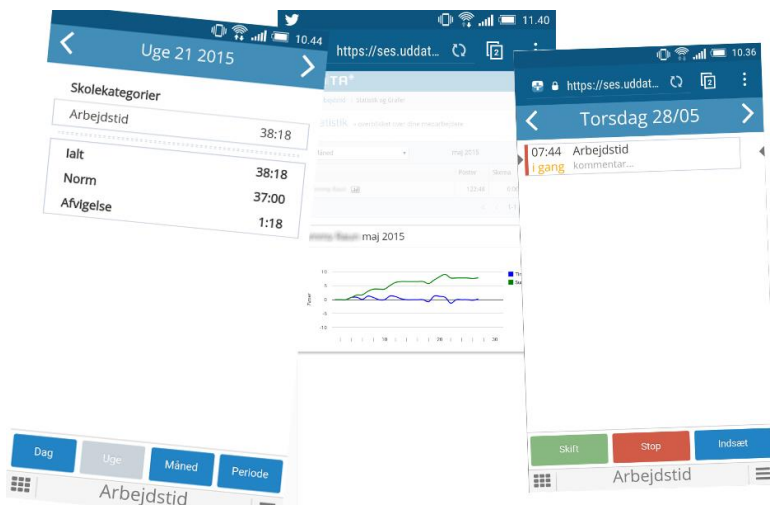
10.44

Uge 21 2015

Skolekategorier

Arbejdstid

38:18

Ialt 38:18

Norm 37:00

Afvigelse 1:18

Dag

Uge

Måned

Periode

Arbejdstid

11.40

https://ses.uddat...

2

TA*

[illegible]

maj 2015

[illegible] maj 2015

10

5

0

-5

-10

10

20

30

10.36

https://ses.uddat...

2

Torsdag 28/05

07:44 Arbejdstid

i gang kommentar...

Skift

Stop

Indsæt

Arbejdstid